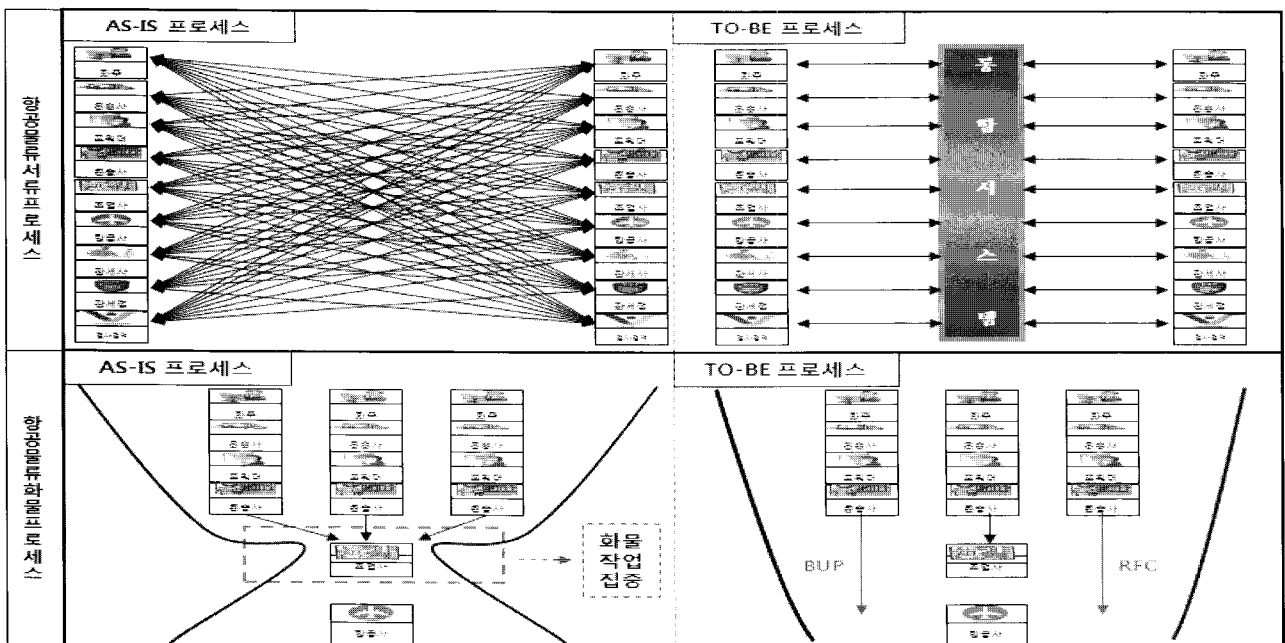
항공물류서류프로세스

AS-IS 프로세스

TO-BE 프로세스

화주

운송사

포워더

운송사

조업사

항공사

관세사

관세청

화주

운송사

포워더

운송사

조업사

항공사

관세사

관세청

통

합

서

스

템

항공물류화물프로세스

AS-IS 프로세스

TO-BE 프로세스

화주

운송사

포워더

운송사

조업사

항공사

화물 작업 집중

BUP

RFC